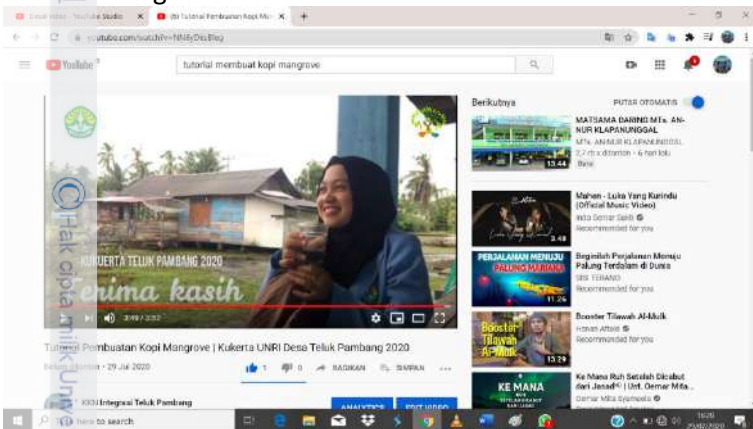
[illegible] - YouTube Studio
(8) Tutorial Pembuatan Kopi Man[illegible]
youtube.com/watch?v=NN6yDtoBleg
YouTube
tutorial membuat kopi mangrove
Berikutnya
PUTAR OTOMATIS
MATSAMA DARING MTs. AN-NUR KLAPANUNGGAL
MTs. AN-NUR KLAPANUNGGAL
2,7 rb x ditonton • 6 hari lalu
Baru
13.44
Mahen - Luka Yang Kurindu (Official Music Video)
Indo Semar Sakti
Recommended for you
3.48
Beginilah Perjalanan Menuju Palung Terdalam di Dunia
SISI TERANG
Recommended for you
PERJALANAN MENUJU PALUNG MARIANA
11.26
Booster Tilawah Al-Mulk
Hanan Attaki
Recommended for you
Booster Tilawah Al-Mulk
13.29
Ke Mana Ruh Setelah Dicabut dari Jasad? | Ust. Oemar Mita...
Oemar Mita Syameela
KE MANA
KUKERTA TELUK PAMBANG 2020
Terima kasih
3:49 / 3:52
Tutorial Pembuatan Kopi Mangrove | Kukerta UNRI Desa Teluk Pambang 2020
Belum ditonton • 29 Jul 2020
1
0
BAGIKAN
SIMPAN
KKN Integrasi Teluk Pambang
ANALYTICS
EDIT VIDEO
Type here to search
© Hak cipta milik UIN